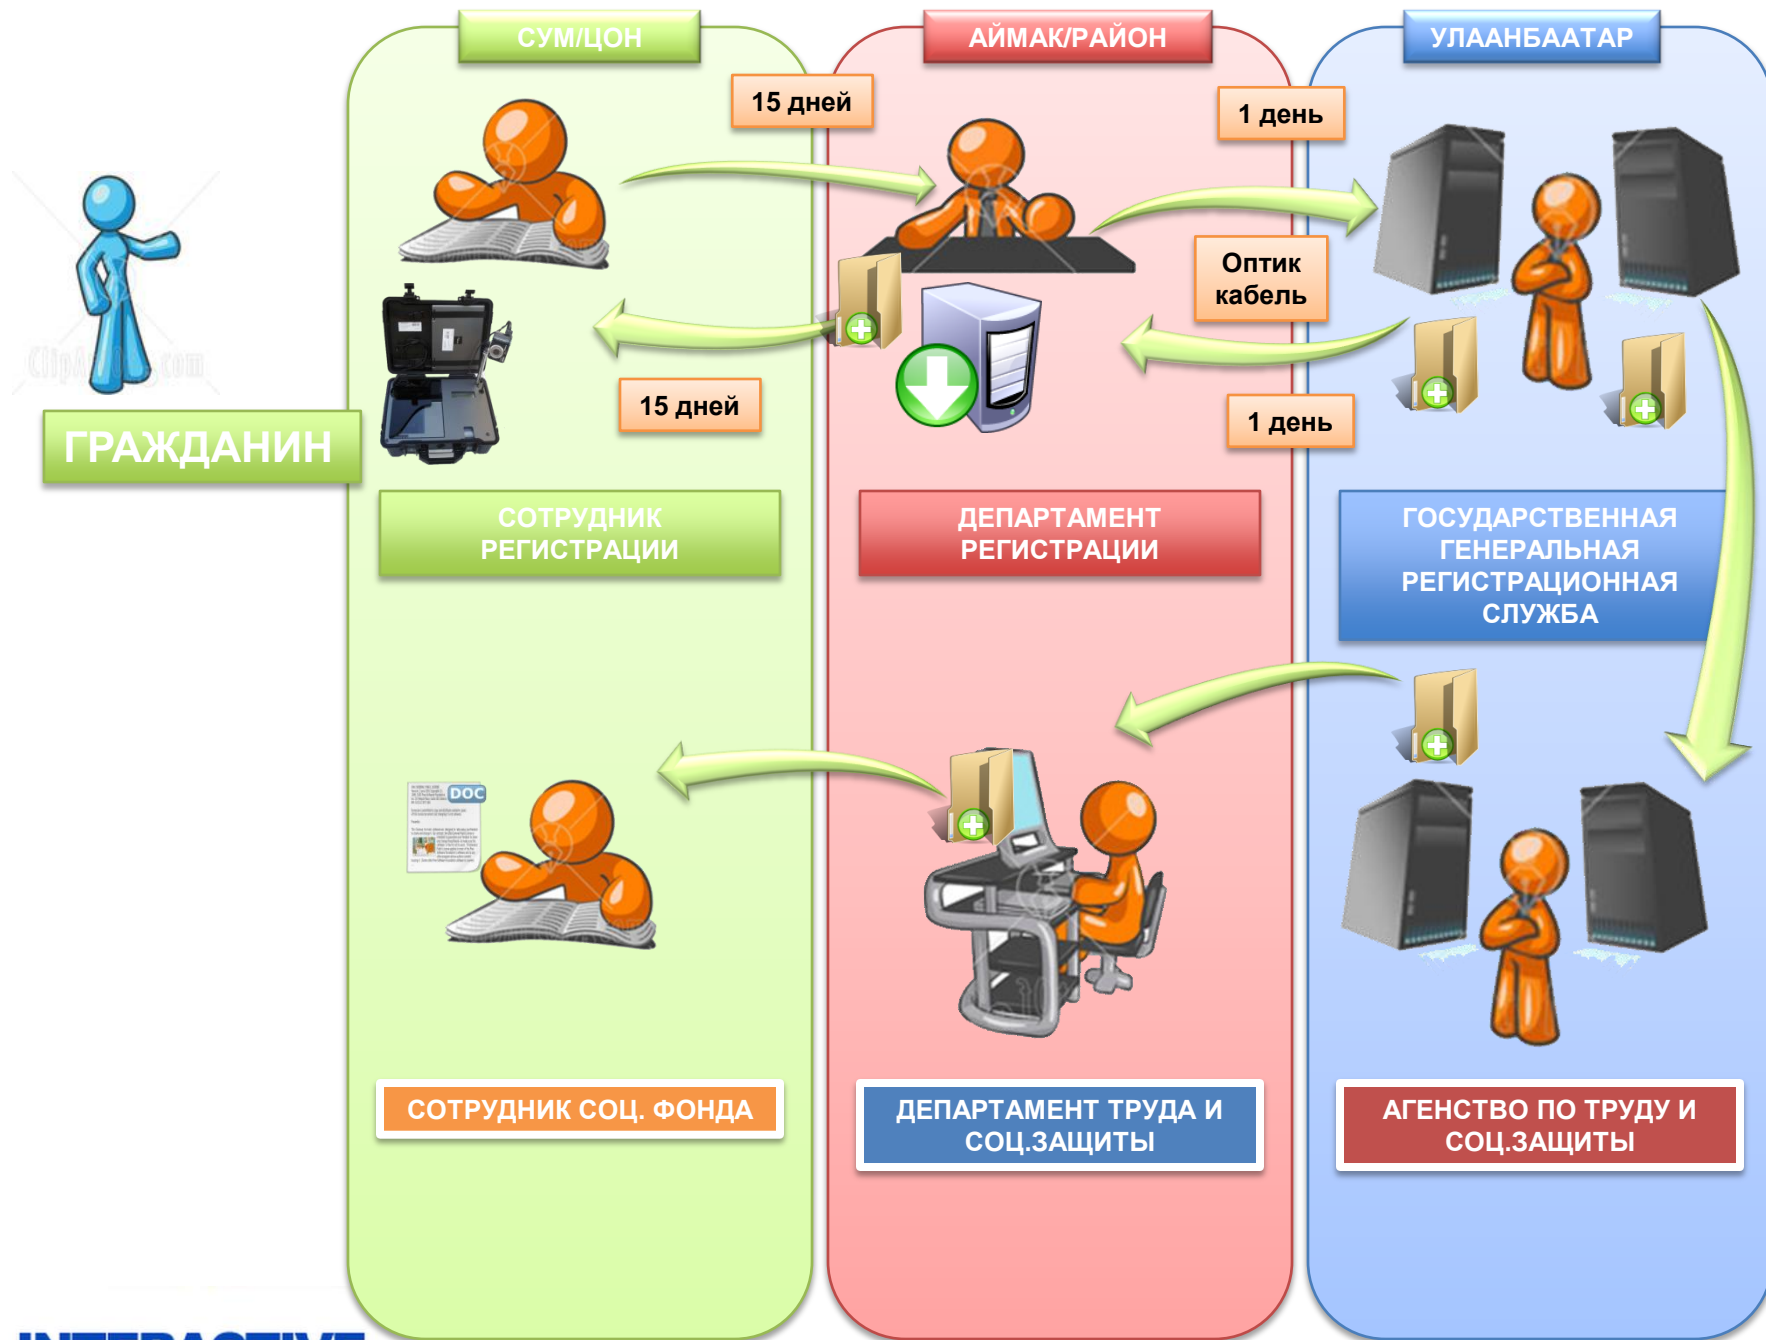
СУМ/ЦОН

АЙМАК/РАЙОН

УЛААНБААТАР

15 дней

1 день

Оптик кабель

15 дней

1 день

ГРАЖДАНИН

СОТРУДНИК РЕГИСТРАЦИИ

ДЕПАРТАМЕНТ РЕГИСТРАЦИИ

ГОСУДАРСТВЕННАЯ ГЕНЕРАЛЬНАЯ РЕГИСТРАЦИОННАЯ СЛУЖБА

DOC

СОТРУДНИК СОЦ. ФОНДА

ДЕПАРТАМЕНТ ТРУДА И СОЦ.ЗАЩИТЫ

АГЕНСТВО ПО ТРУДУ И СОЦ.ЗАЩИТЫ

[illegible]